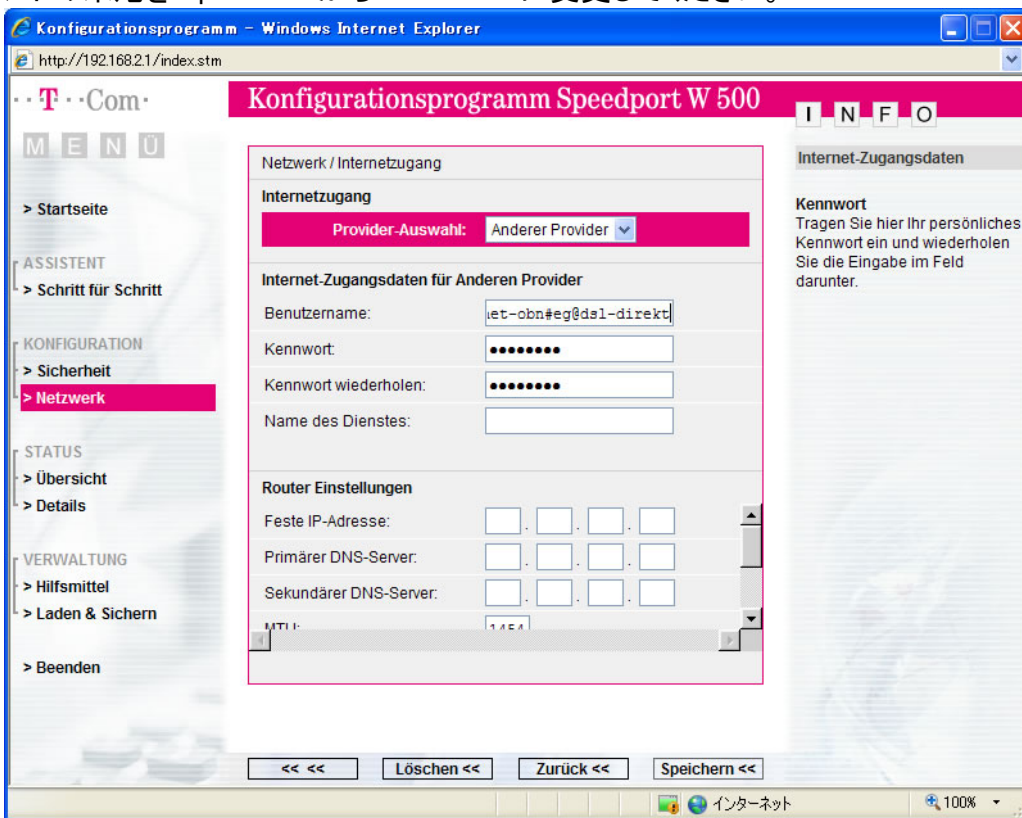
Konfigurationsprogramm - Windows Internet Explorer

http://192.168.2.1/index.stm

· · T · · Com ·

Konfigurationsprogramm Speedport W 500

I N F O

M E N Ü

> Startseite

ASSISTENT
> Schritt für Schritt

KONFIGURATION
> Sicherheit
> Netzwerk

STATUS
> Übersicht
> Details

VERWALTUNG
> Hilfsmittel
> Laden & Sichern

> Beenden

Netzwerk / Internetzugang

Internetzugang

Provider-Auswahl: Anderer Provider

Internet-Zugangsdaten für Anderen Provider

Benutzername: ıet-obn#eg@dsl-direkt

Kennwort: ••••••••

Kennwort wiederholen: ••••••••

Name des Dienstes:

Router Einstellungen

Feste IP-Adresse:

Primärer DNS-Server:

Sekundärer DNS-Server:

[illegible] 1454

Internet-Zugangsdaten

Kennwort
Tragen Sie hier Ihr persönliches Kennwort ein und wiederholen Sie die Eingabe im Feld darunter.

<< <<   Löschen <<   Zurück <<   Speichern <<

インターネット   100%